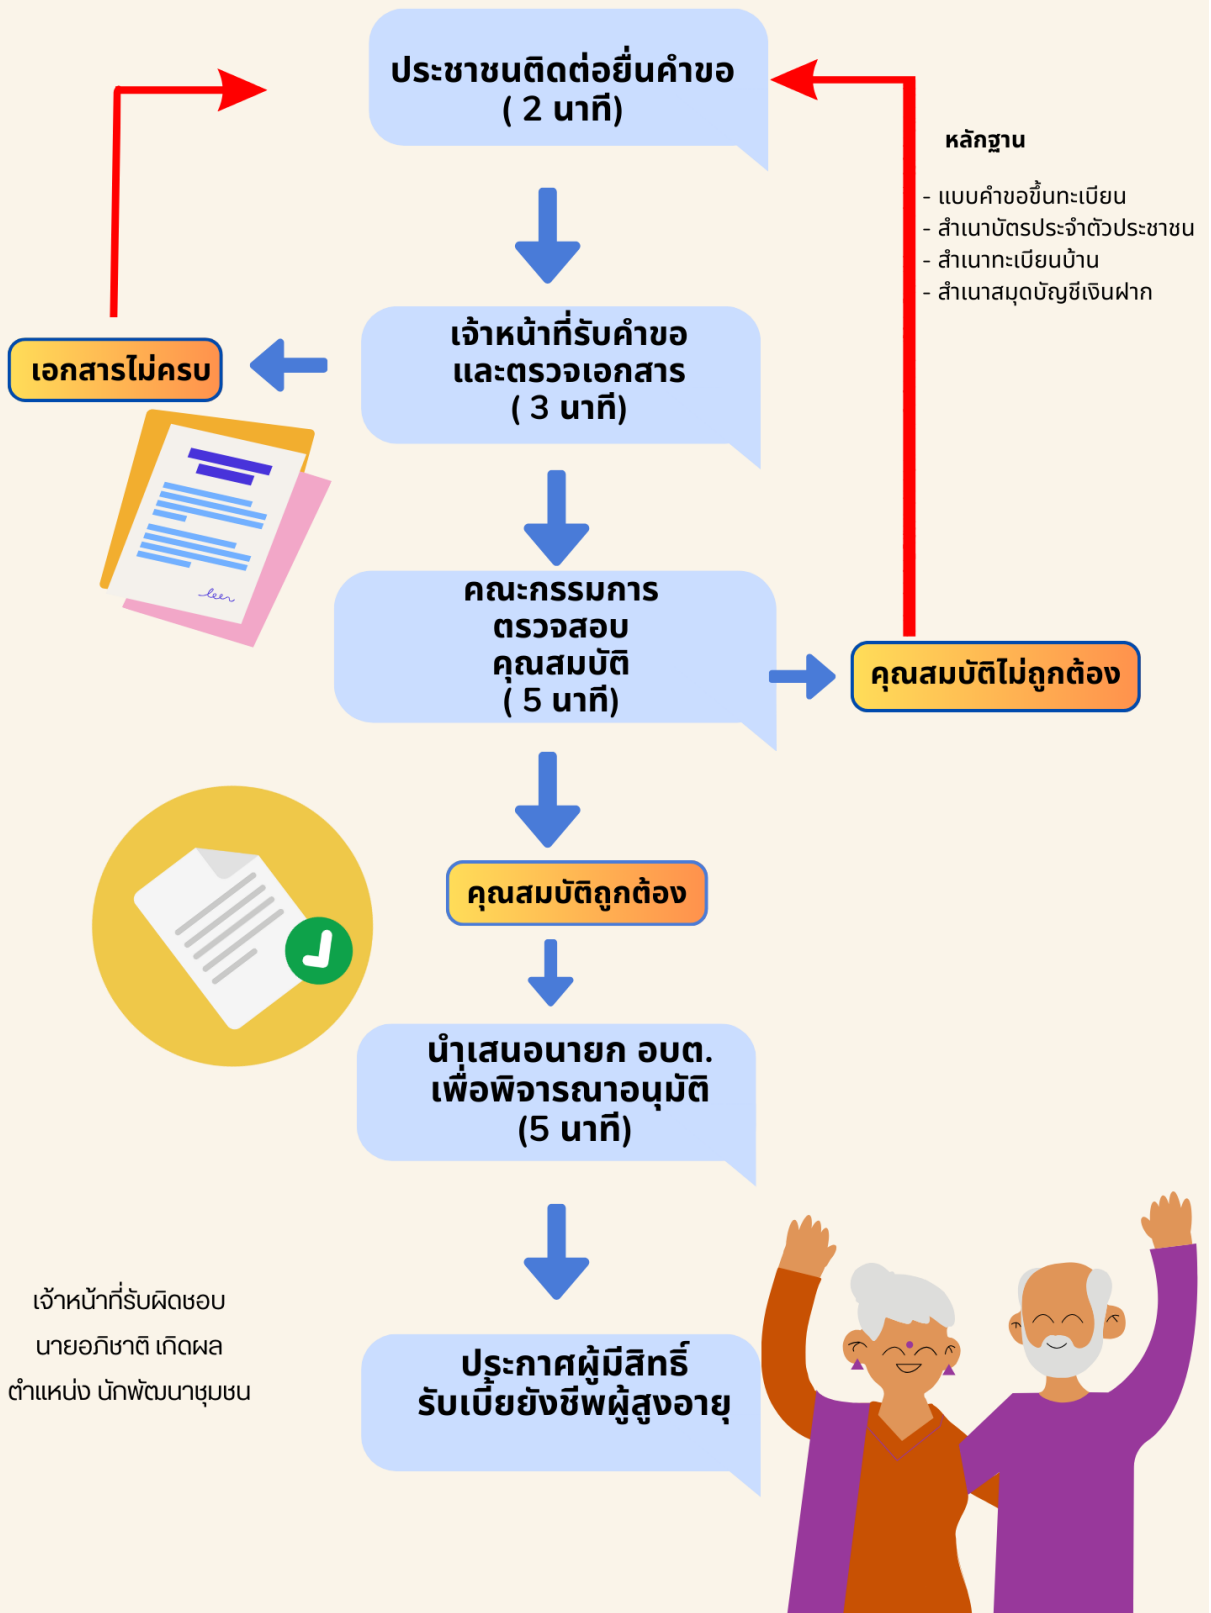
ประชาชนติดต่อยื่นคำขอ
( 2 นาที)

หลักฐาน

- แบบคำขอขึ้นทะเบียน
- สำเนาบัตรประจำตัวประชาชน
- สำเนาทะเบียนบ้าน
- สำเนาสมุดบัญชีเงินฝาก

เจ้าหน้าที่รับคำขอ
และตรวจเอกสาร
( 3 นาที)

เอกสารไม่ครบ

คณะกรรมการ
ตรวจสอบ
คุณสมบัติ
( 5 นาที)

คุณสมบัติไม่ถูกต้อง

คุณสมบัติถูกต้อง

นำเสนอนายก อบต.
เพื่อพิจารณาอนุมัติ
(5 นาที)

เจ้าหน้าที่รับผิดชอบ
นายอภิชาติ เกิดผล
ตำแหน่ง นักพัฒนาชุมชน

ประกาศผู้มีสิทธิ์
รับเบี้ยยังชีพผู้สูงอายุ